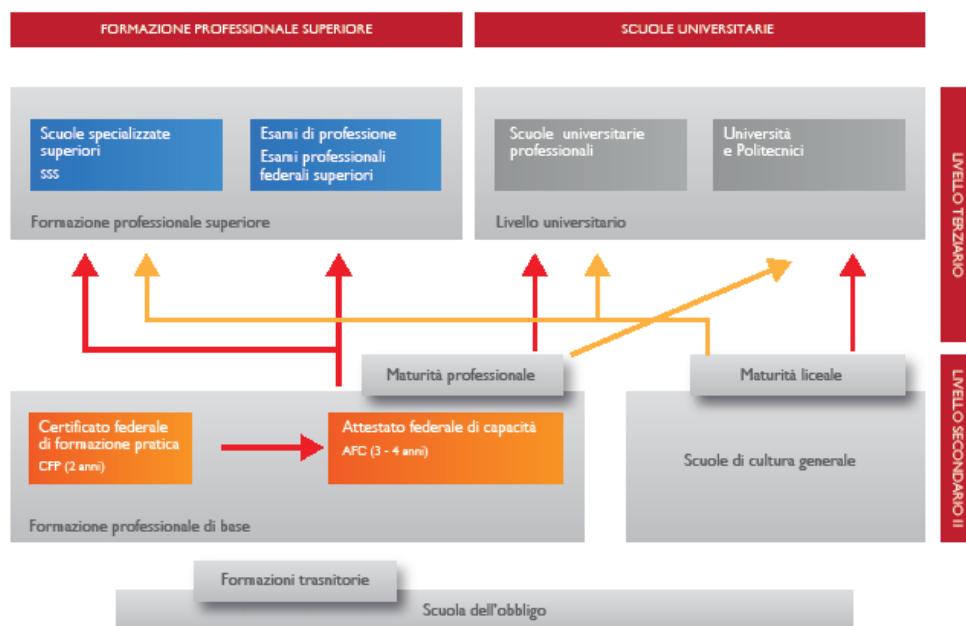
FORMAZIONE PROFESSIONALE SUPERIORE

SCUOLE UNIVERSITARIE

Scuole specializzate superiori SSS

Esami di professione
Esami professionali federali superiori

Formazione professionale superiore

Scuole universitarie professionali

Università e Politecnici

Livello universitario

LIVELLO TERZIARIO

Maturità professionale

Maturità liceale

Certificato federale di formazione pratica
CFP (2 anni)

Attestato federale di capacità
AFC (3 - 4 anni)

Formazione professionale di base

Scuole di cultura generale

LIVELLO SECONDARIO II

Formazioni trasnitorie

Scuola dell'obbligo